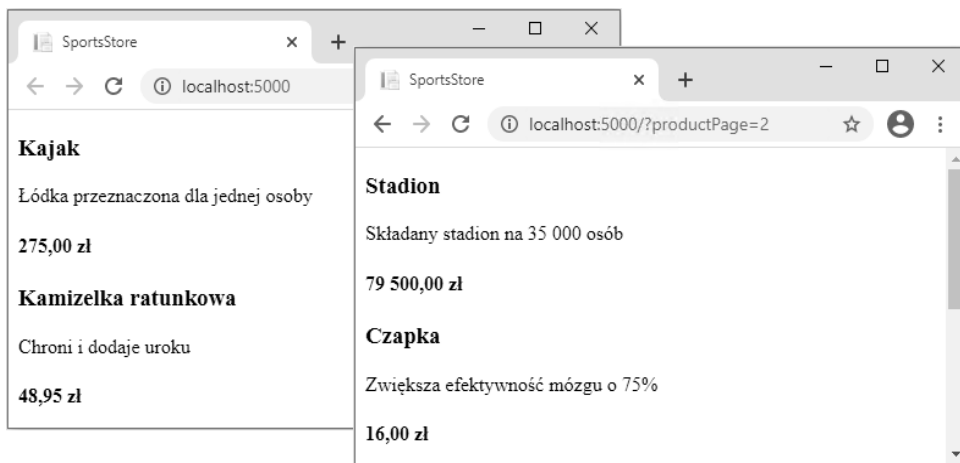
SportsStore
×
+
localhost:5000

Kajak

Łódka przeznaczona dla jednej osoby

275,00 zł

Kamizelka ratunkowa

Chroni i dodaje uroku

48,95 zł

SportsStore
×
+
localhost:5000/?productPage=2

Stadion

Składany stadion na 35 000 osób

79 500,00 zł

Czapka

Zwiększa efektywność mózgu o 75%

16,00 zł